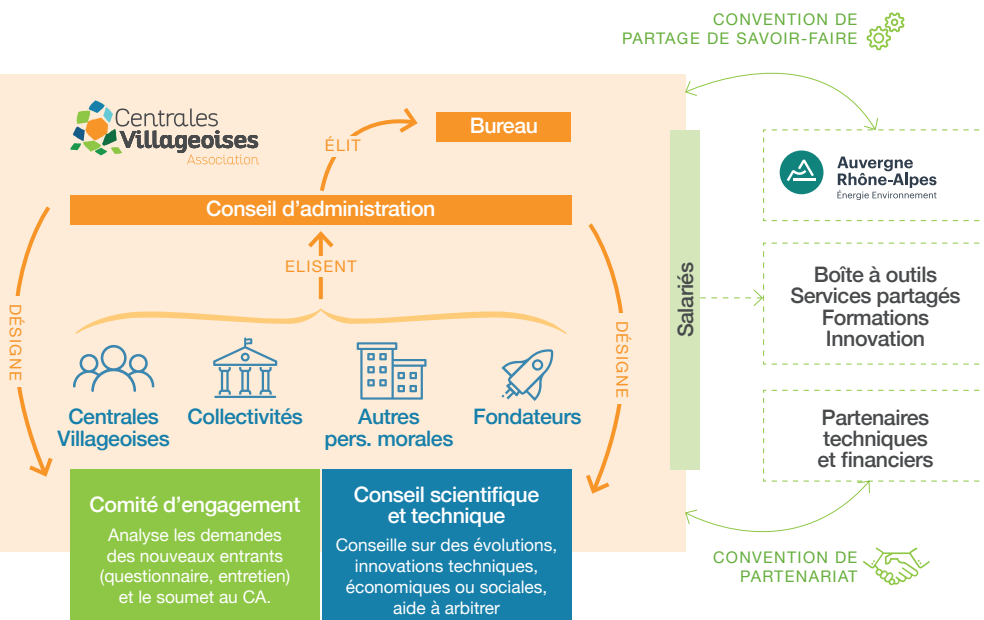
CONVENTION DE
PARTAGE DE SAVOIR-FAIRE

Centrales Villageoises
Association

ÉLIT

Bureau

Conseil d'administration

ELISENT

DÉSIGNE

DÉSIGNE

Centrales Villageoises

Collectivités

Autres pers. morales

Fondateurs

Comité d'engagement

Analyse les demandes des nouveaux entrants (questionnaire, entretien) et le soumet au CA.

Conseil scientifique et technique

Conseille sur des évolutions, innovations techniques, économiques ou sociales, aide à arbitrer

Salariés

Auvergne Rhône-Alpes
Énergie Environnement

Boîte à outils
Services partagés
Formations
Innovation

Partenaires techniques et financiers

CONVENTION DE
PARTENARIAT